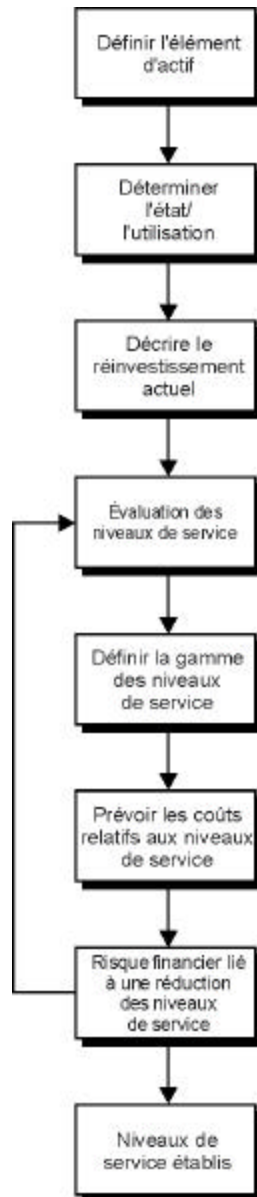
Définir l'élément d'actif

Déterminer l'état/ l'utilisation

Décrire le réinvestissement actuel

Évaluation des niveaux de service

Définir la gamme des niveaux de service

Prévoir les coûts relatifs aux niveaux de service

Risque financier lié à une réduction des niveaux de service

Niveaux de service établis